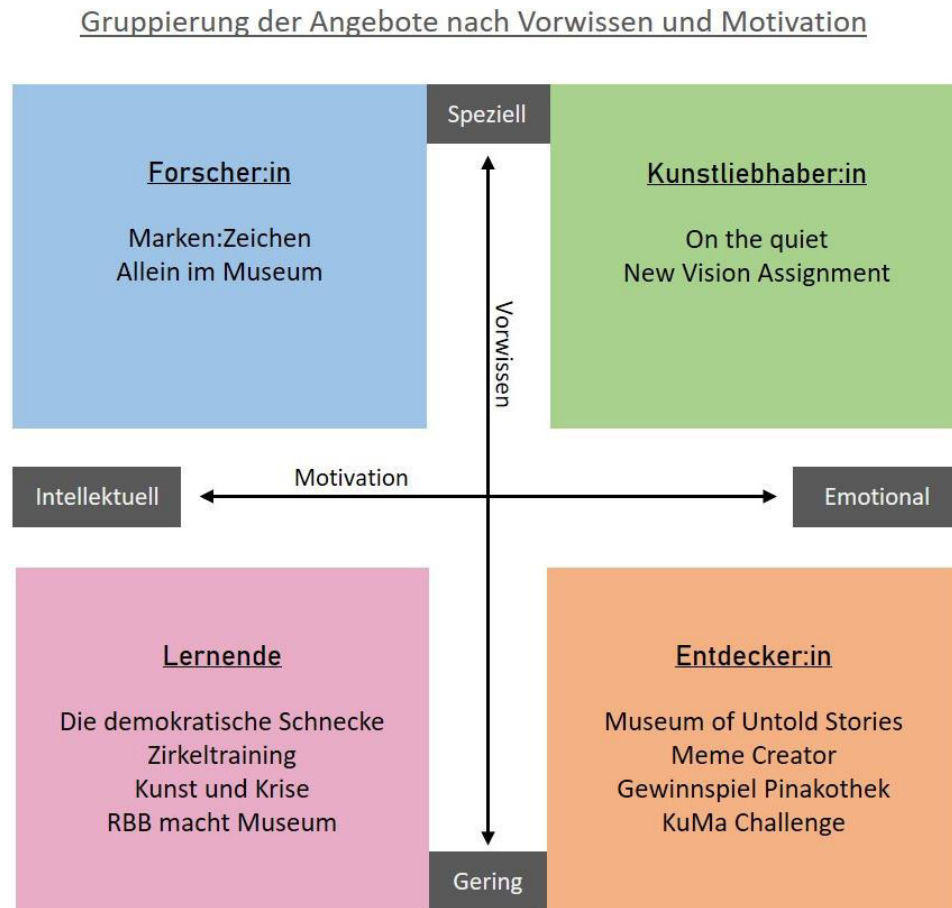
Gruppierung der Angebote nach Vorwissen und Motivation

Speziell

Forscher:in

Marken:Zeichen
Allein im Museum

Kunstliebhaber:in

On the quiet
New Vision Assignment

Vorwissen

Intellektuell

Motivation

Emotional

Lernende

Die demokratische Schnecke
Zirkeltraining
Kunst und Krise
RBB macht Museum

Entdecker:in

Museum of Untold Stories
Meme Creator
Gewinnspiel Pinakothek
KuMa Challenge

Gering